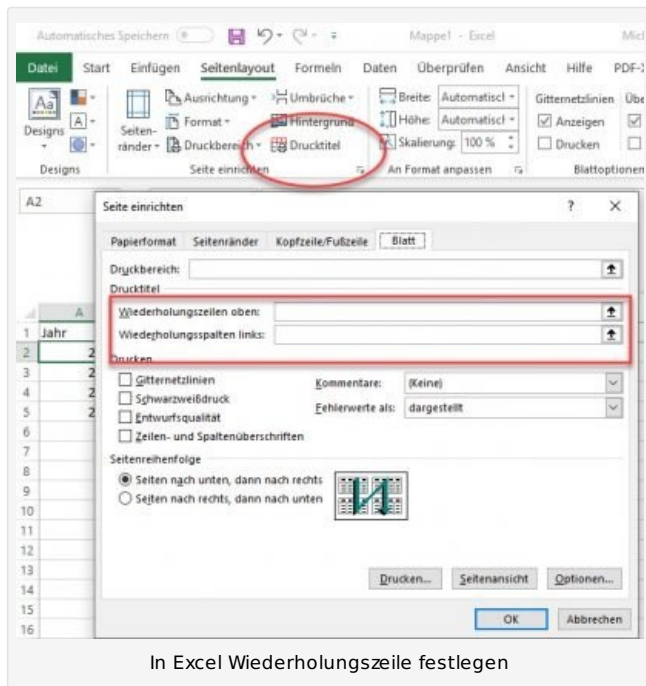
Automatisches Speichern Mappe1 - Excel Micr

Datei Start Einfügen Seitenlayout Formeln Daten Überprüfen Ansicht Hilfe PDF-

Designs Ausrichtung Umbrüche Breite: Automatisch Gitternetzlinien Übe
Format Hintergrund Höhe: Automatisch Anzeigen
Seitenränder Druckbereich Drucktitel Skalierung: 100 % Drucken
Designs Seite einrichten An Format anpassen Blattoptionen

A2

Seite einrichten ? X

Papierformat Seitenränder Kopfzeile/Fußzeile Blatt

Druckbereich:
Drucktitel
Wiederholungszeilen oben:
Wiederholungsspalten links:
Drucken
Gitternetzlinien
Schwarzweißdruck
Entwurfsqualität
Zeilen- und Spaltenüberschriften
Kommentare: (Keine)
Fehlerwerte als: dargestellt
Seitenreihenfolge
Seiten nach unten, dann nach rechts
Seiten nach rechts, dann nach unten

Drucken... Seitenansicht Optionen...
OK Abbrechen

A
1 Jahr
2 2
3 2
4 2
5 2
6
7
8
9
10
11
12
13
14
15
16

In Excel Wiederholungszeile festlegen